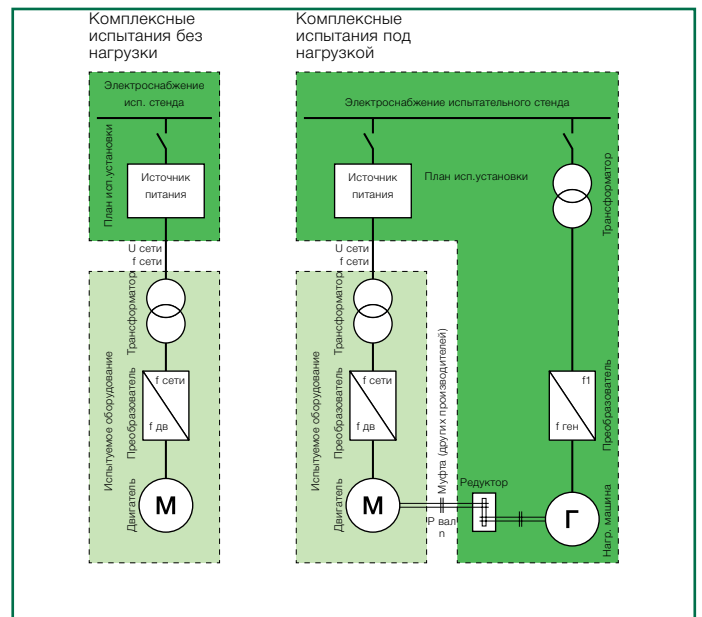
Комплексные испытания без нагрузки

Электроснабжение исп. стенда

План исп.установки

Источник питания

U сети
f сети

Трансформатор

Испытуемое оборудование

Преобразователь

f сети

f дв

Двигатель

M

Комплексные испытания под нагрузкой

Электроснабжение испытательного стенда

Источник питания

План исп.установки

Трансформатор

U сети
f сети

Трансформатор

Испытуемое оборудование

Преобразователь

f сети

f дв

Муфта (других производителей)

Преобразователь

f1

f ген

Двигатель

M

P вал
n

Редуктор

Г

Нагр. машина